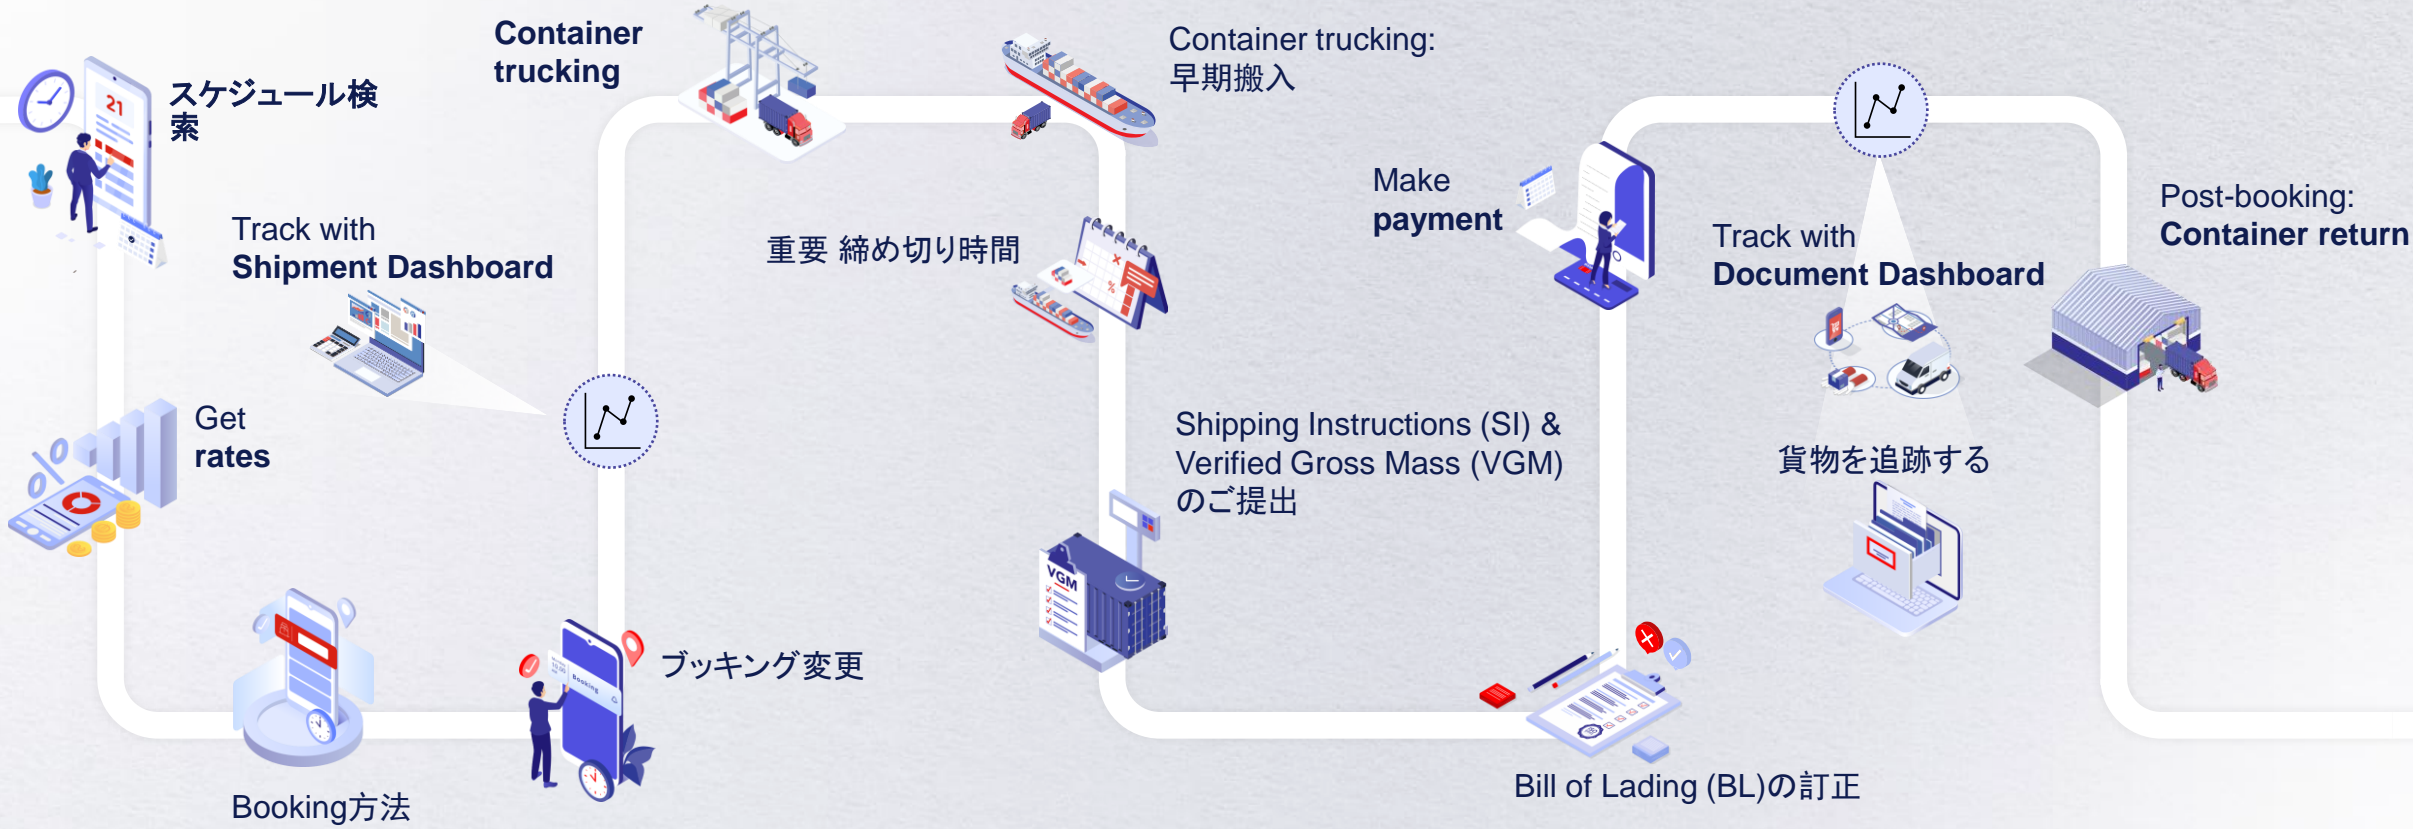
スケジュール検索

Container trucking

Container trucking:
早期搬入

Track with
Shipment Dashboard

重要 締め切り時間

Make
payment

Track with
Document Dashboard

Post-booking:
Container return

Get
rates

Shipping Instructions (SI) &
Verified Gross Mass (VGM)
のご提出

貨物を追跡する

VGM

ブッキング変更

Booking方法

Bill of Lading (BL)の訂正